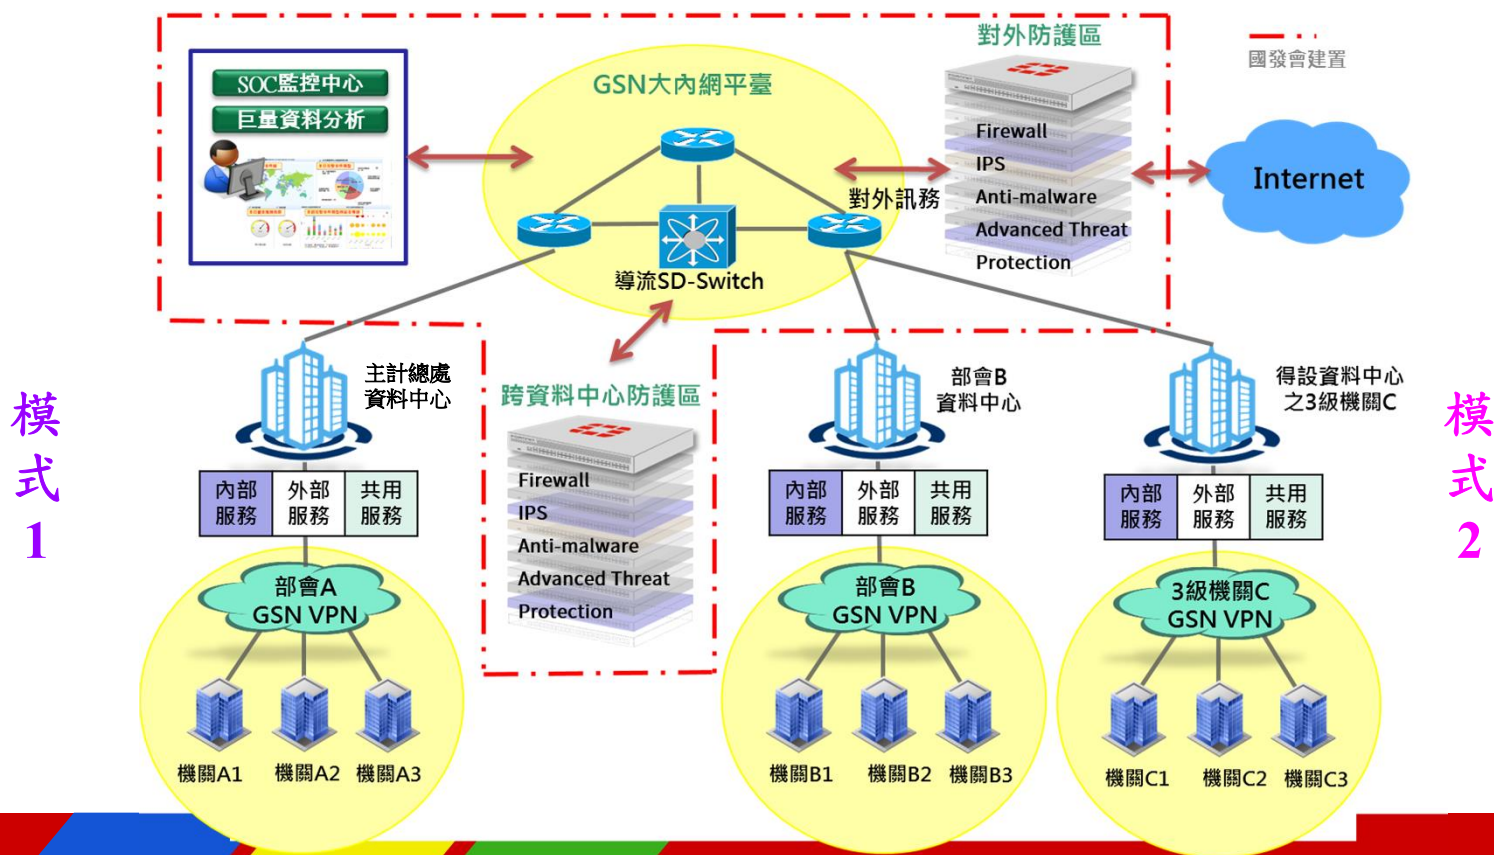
對外防護區

國發會建置

SOC監控中心
巨量資料分析

GSN大內網平臺

Firewall
IPS
Anti-malware
Advanced Threat
Protection

對外訊務

Internet

導流SD-Switch

主計總處
資料中心

跨資料中心防護區

Firewall
IPS
Anti-malware
Advanced Threat
Protection

部會B
資料中心

得設資料中心
之3級機關C

模
式
1

模
式
2

| 內部服務 | 外部服務 | 共用服務 |
|---|---|---|

| 內部服務 | 外部服務 | 共用服務 |
|---|---|---|

| 內部服務 | 外部服務 | 共用服務 |
|---|---|---|

部會A
GSN VPN

部會B
GSN VPN

3級機關C
GSN VPN

機關A1 機關A2 機關A3

機關B1 機關B2 機關B3

機關C1 機關C2 機關C3